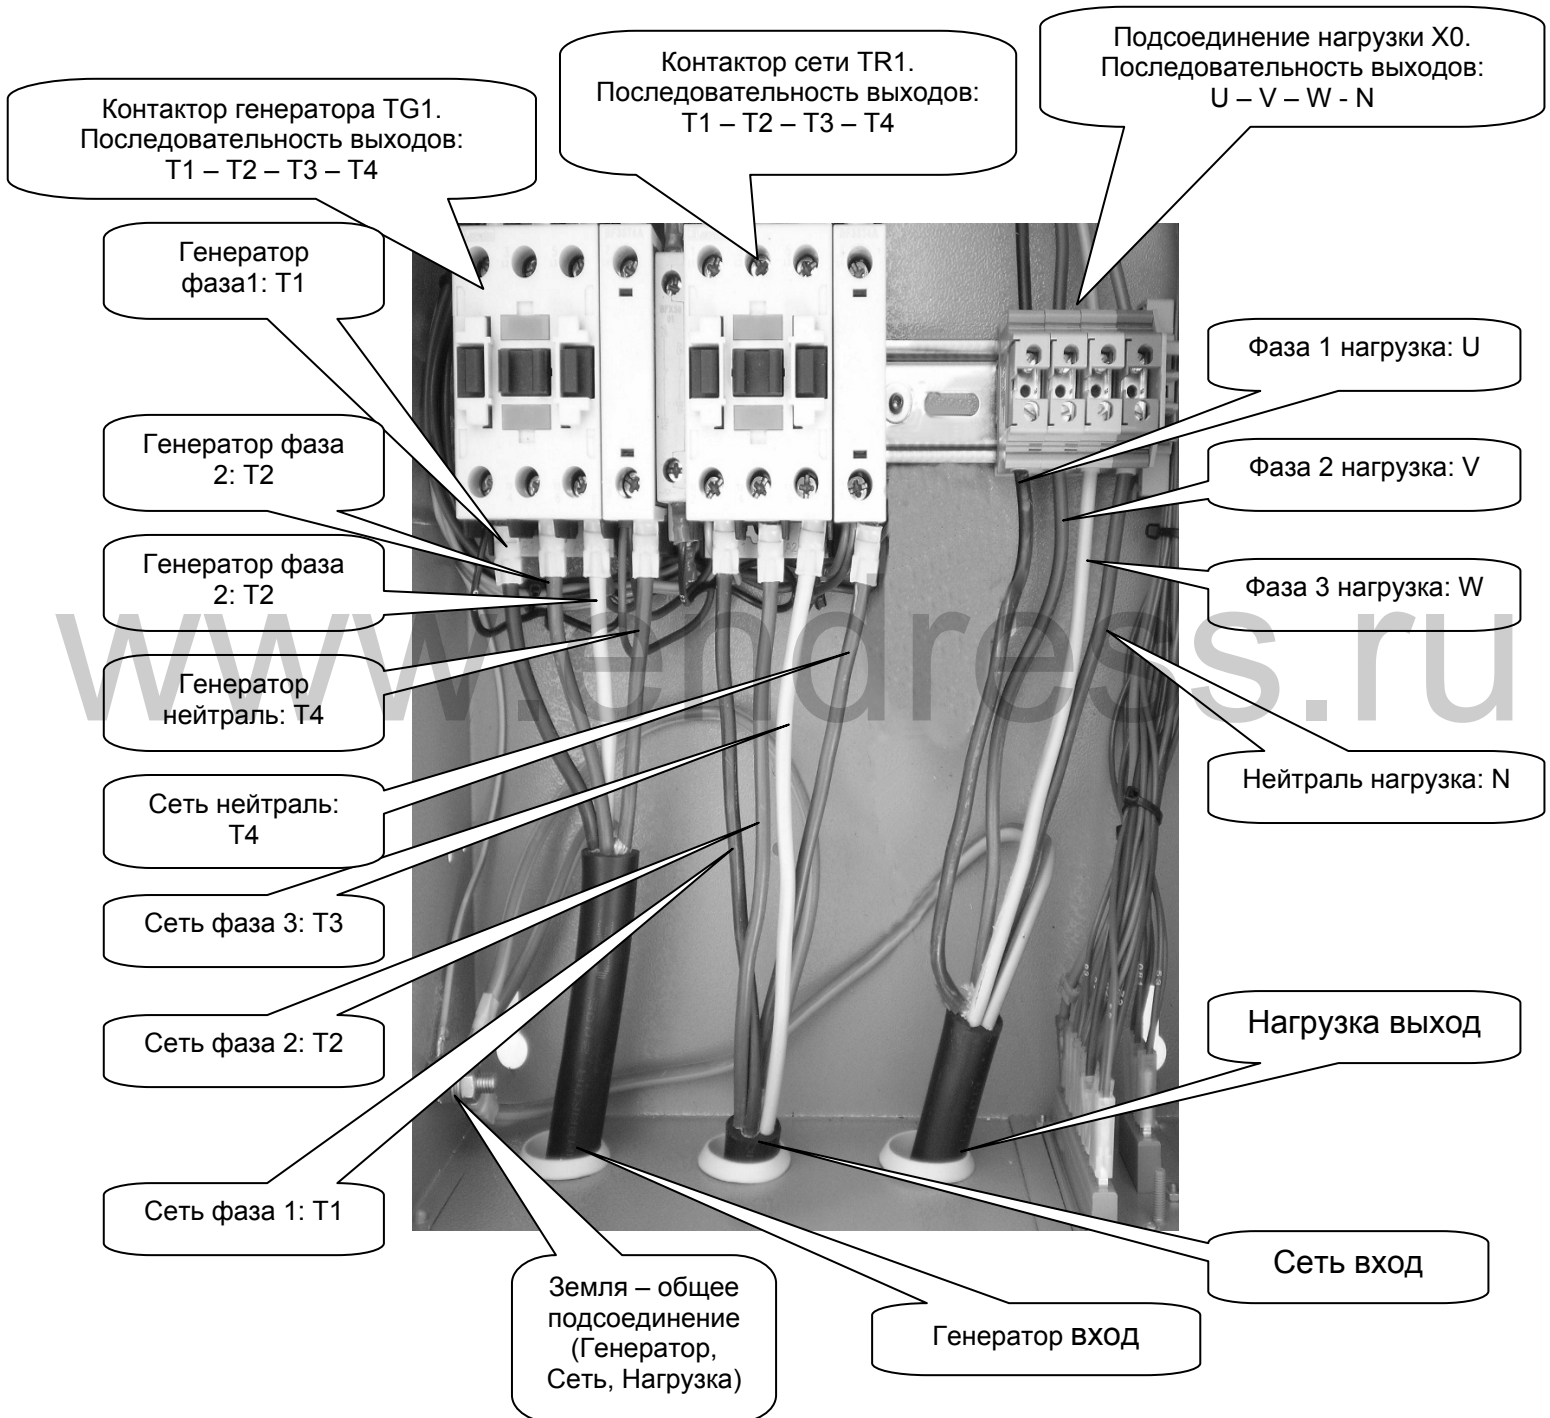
Контактор генератора TG1. Последовательность выходов: T1 – T2 – T3 – T4

Контактор сети TR1. Последовательность выходов: T1 – T2 – T3 – T4

Подсоединение нагрузки X0. Последовательность выходов: U – V – W - N

Генератор фаза1: T1

Генератор фаза 2: T2

Генератор фаза 2: T2

Генератор нейтраль: T4

Сеть нейтраль: T4

Сеть фаза 3: T3

Сеть фаза 2: T2

Сеть фаза 1: T1

Фаза 1 нагрузка: U

Фаза 2 нагрузка: V

Фаза 3 нагрузка: W

Нейтраль нагрузка: N

Нагрузка выход

Сеть вход

Генератор вход

Земля – общее подсоединение (Генератор, Сеть, Нагрузка)

www.endress.ru